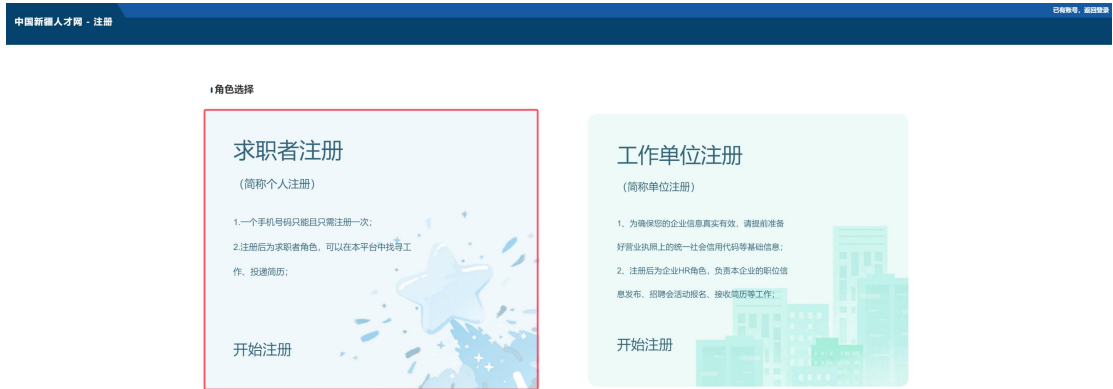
中国新疆人才网 - 注册

已有账号，返回登录

角色选择

求职者注册

（简称个人注册）

1.一个手机号码只能且只需注册一次；

2.注册后为求职者角色，可以在本平台中找寻工作、投递简历；

开始注册

工作单位注册

（简称单位注册）

1、为确保您的企业信息真实有效，请提前准备好营业执照上的统一社会信用代码等基础信息；

2、注册后为企业HR角色，负责本企业的职位信息发布、招聘会活动报名、接收简历等工作；

开始注册